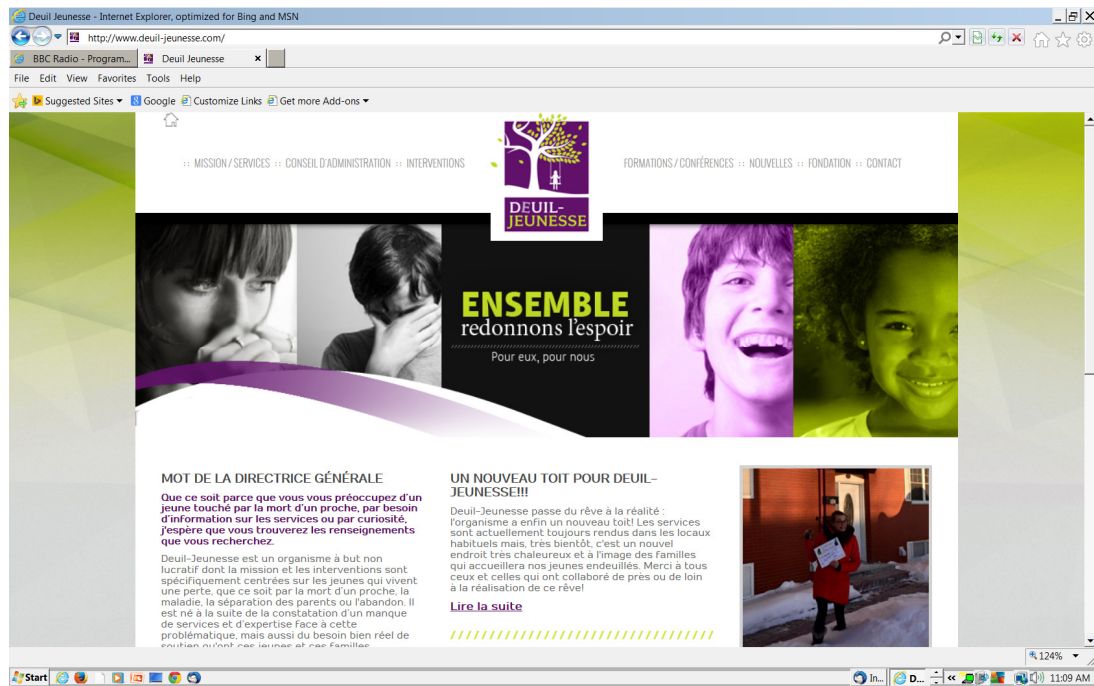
Deuil Jeunesse - Internet Explorer, optimized for Bing and MSN

http://www.deuil-jeunesse.com/

BBC Radio - Program... Deuil Jeunesse

File Edit View Favorites Tools Help

Suggested Sites Google Customize Links Get more Add-ons

:: MISSION / SERVICES :: CONSEIL D'ADMINISTRATION :: INTERVENTIONS

DEUIL-JEUNESSE

FORMATIONS / CONFÉRENCES :: NOUVELLES :: FONDATION :: CONTACT

ENSEMBLE
redonnons l'espoir
Pour eux, pour nous

MOT DE LA DIRECTRICE GÉNÉRALE

Que ce soit parce que vous vous préoccupez d'un jeune touché par la mort d'un proche, par besoin d'information sur les services ou par curiosité, j'espère que vous trouverez les renseignements que vous recherchez.

Deuil-Jeunesse est un organisme à but non lucratif dont la mission et les interventions sont spécifiquement centrées sur les jeunes qui vivent une perte, que ce soit par la mort d'un proche, la maladie, la séparation des parents ou l'abandon. Il est né à la suite de la constatation d'un manque de services et d'expertise face à cette problématique, mais aussi du besoin bien réel de soutien qu'ont ces jeunes et ces familles.

UN NOUVEAU TOIT POUR DEUIL-JEUNESSE!!!

Deuil-Jeunesse passe du rêve à la réalité : l'organisme a enfin un nouveau toit! Les services sont actuellement toujours rendus dans les locaux habituels mais, très bientôt, c'est un nouvel endroit très chaleureux et à l'image des familles qui accueillera nos jeunes endeuillés. Merci à tous ceux et celles qui ont collaboré de près ou de loin à la réalisation de ce rêve!

Lire la suite

124%

Start In... D... 11:09 AM